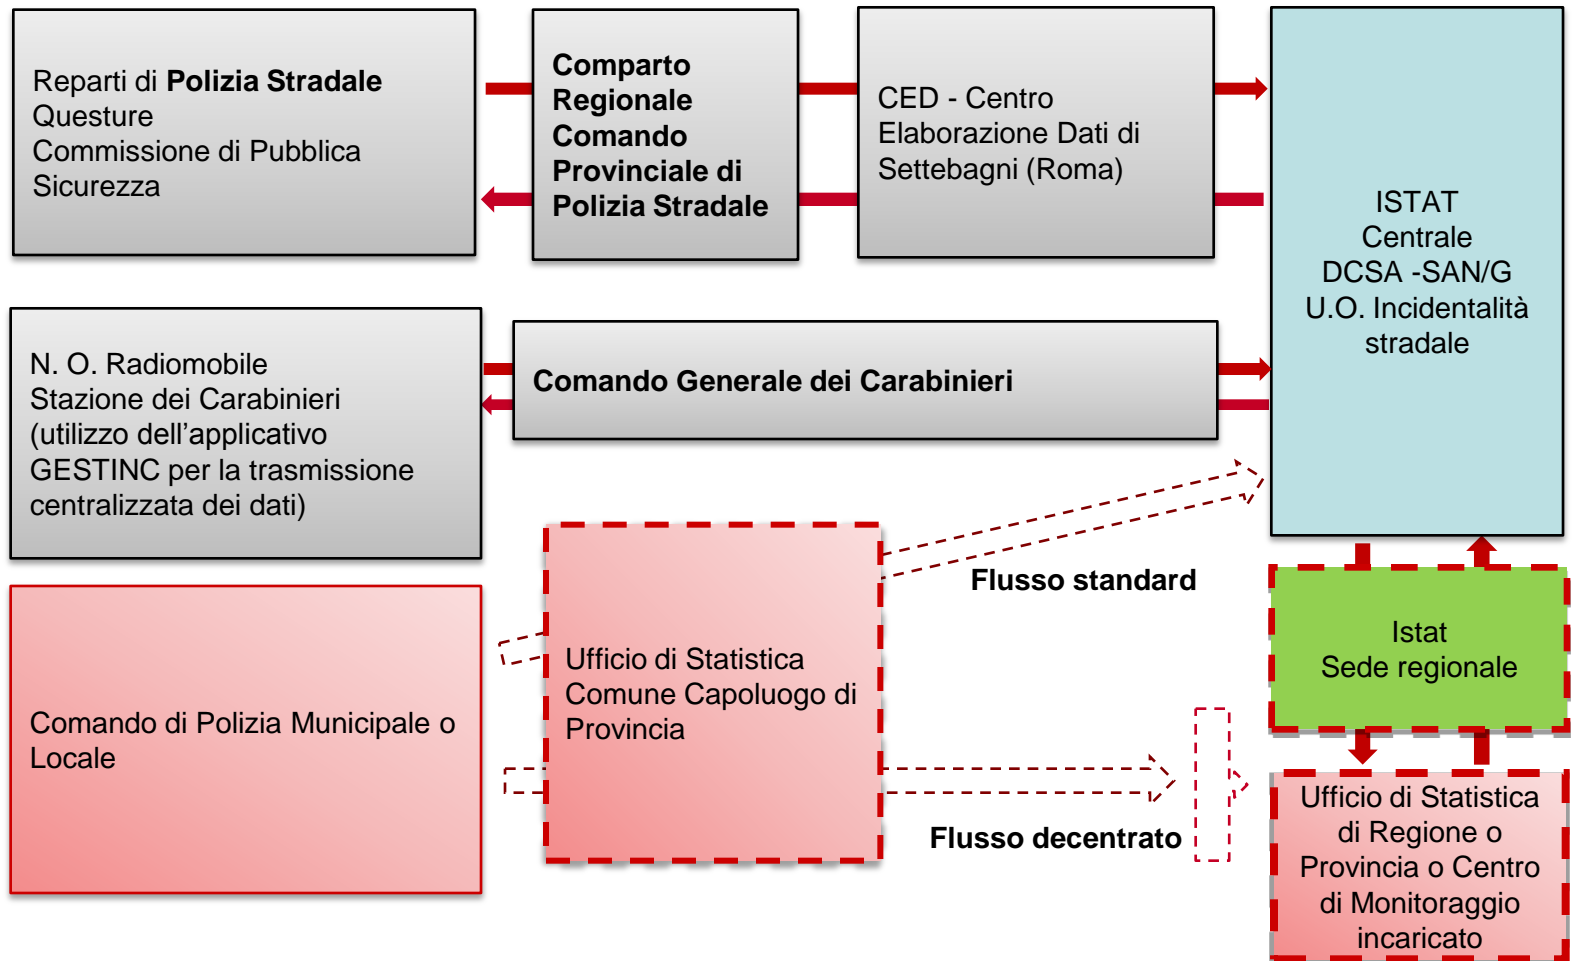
Reparti di **Polizia Stradale**
Questure
Commissione di Pubblica Sicurezza

**Comparto Regionale Comando Provinciale di Polizia Stradale**

CED - Centro Elaborazione Dati di Settebagni (Roma)

ISTAT
Centrale
DCSA -SAN/G
U.O. Incidentalità stradale

N. O. Radiomobile
Stazione dei Carabinieri
(utilizzo dell'applicativo GESTINC per la trasmissione centralizzata dei dati)

**Comando Generale dei Carabinieri**

Comando di Polizia Municipale o Locale

Ufficio di Statistica Comune Capoluogo di Provincia

**Flusso standard**

Istat
Sede regionale

**Flusso decentrato**

Ufficio di Statistica di Regione o Provincia o Centro di Monitoraggio incaricato